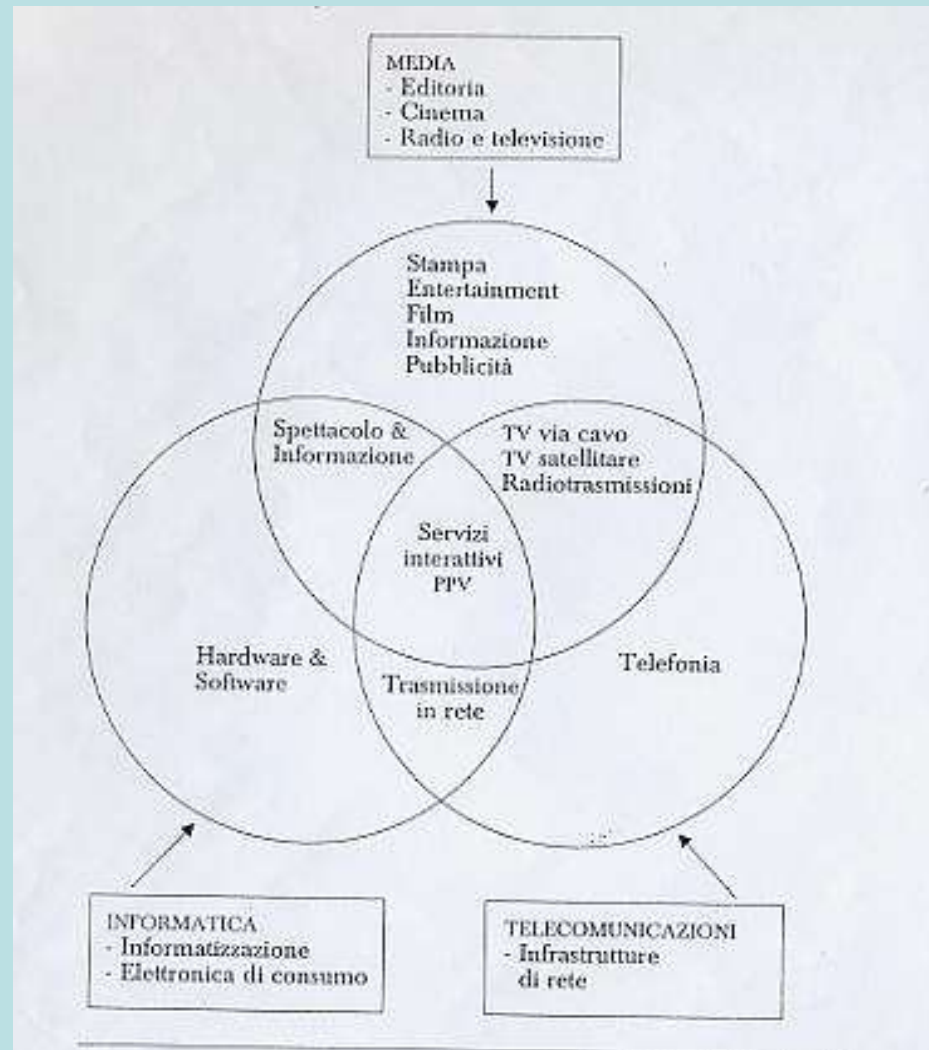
MEDIA
- Editoria
- Cinema
- Radio e televisione

Stampa
Entertainment
Film
Informazione
Pubblicità

Spettacolo & Informazione

TV via cavo
TV satellitare
Radiotrasmissioni

Servizi interattivi
PPV

Hardware & Software

Trasmissione in rete

Telefonia

INFORMATICA
- Informatizzazione
- Elettronica di consumo

TELECOMUNICAZIONI
- Infrastrutture di rete